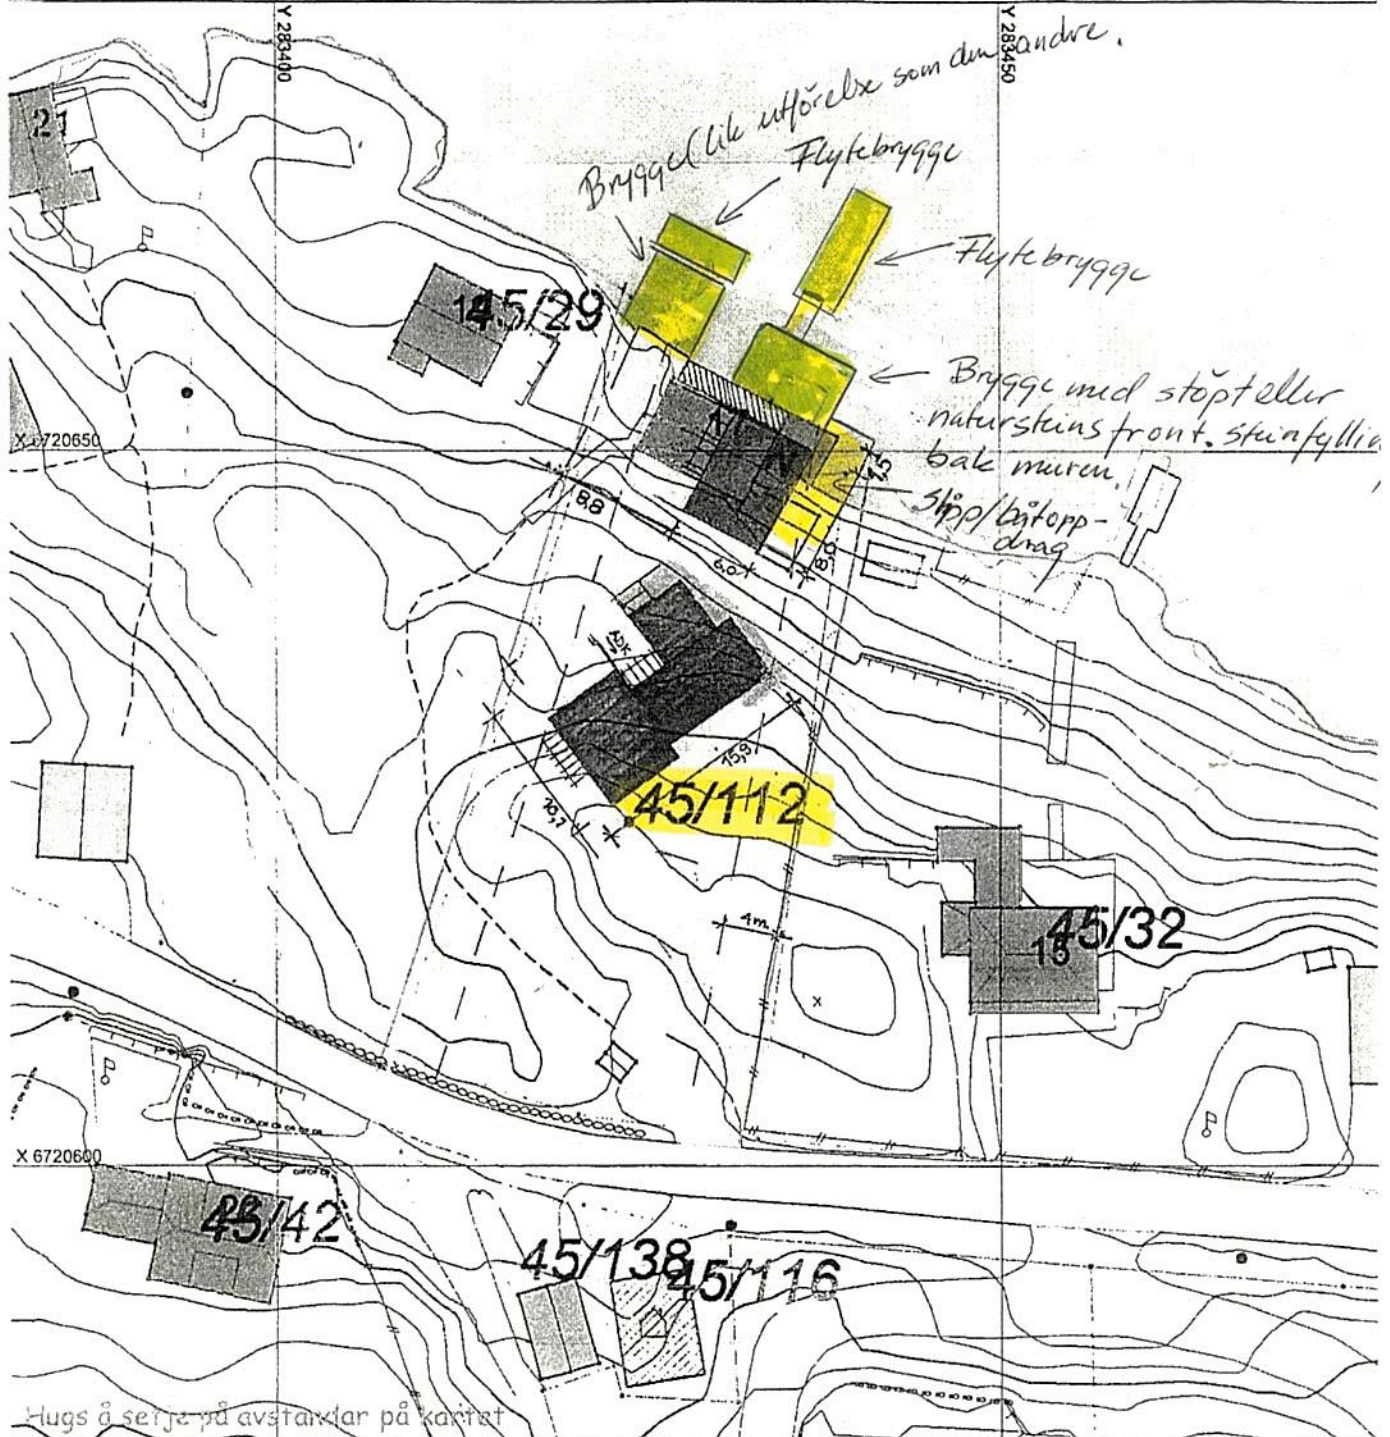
Y 283400
Y 283450
Brygge lik utförelse som den andre.
Flytebrygge
Flytebrygge
21
145/29
Brygge med støpt eller natursteins front. steinfylling bak muren.
Slipp/båtoppdrag
X 6720650
8,8
6,0
8,0
1,5
15,9
10,1
45/112
4m
45/32
13
X 6720600
45/42
23
45/138
45/116
Hugs å sette på avstandar på kartet